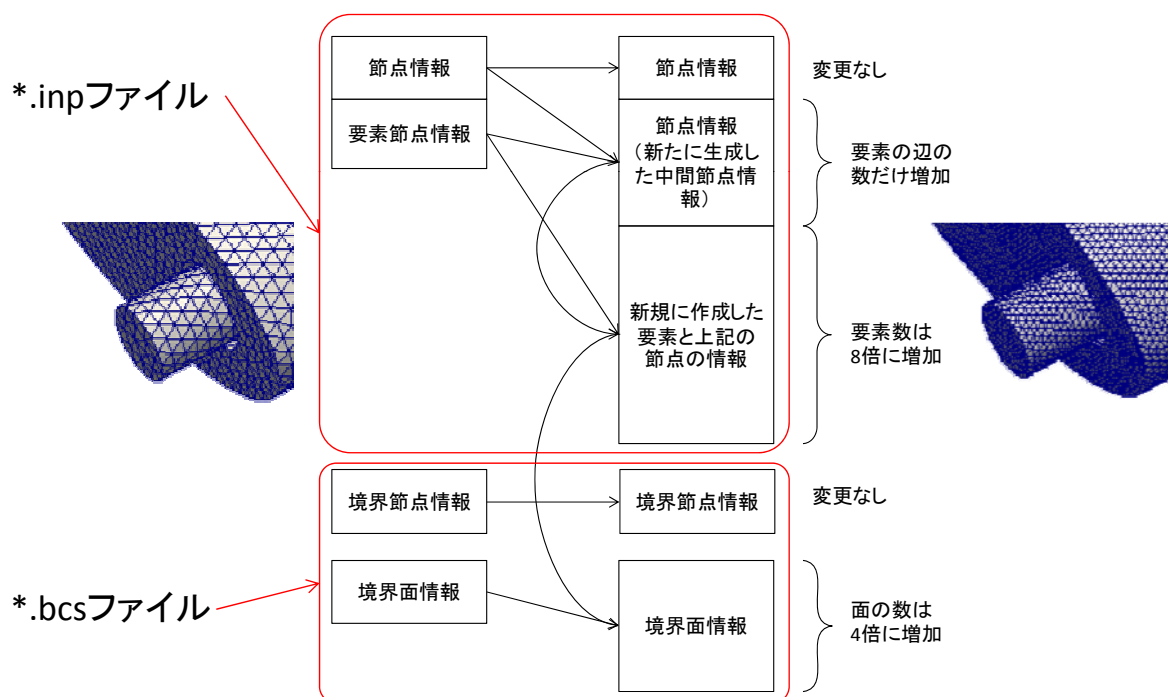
*.inpファイル

節点情報

要素節点情報

節点情報

変更なし

節点情報
（新たに生成した中間節点情報）

要素の辺の数だけ増加

新規に作成した要素と上記の節点の情報

要素数は
8倍に増加

境界節点情報

境界節点情報

変更なし

*.bcsファイル

境界面情報

境界面情報

面の数は
4倍に増加